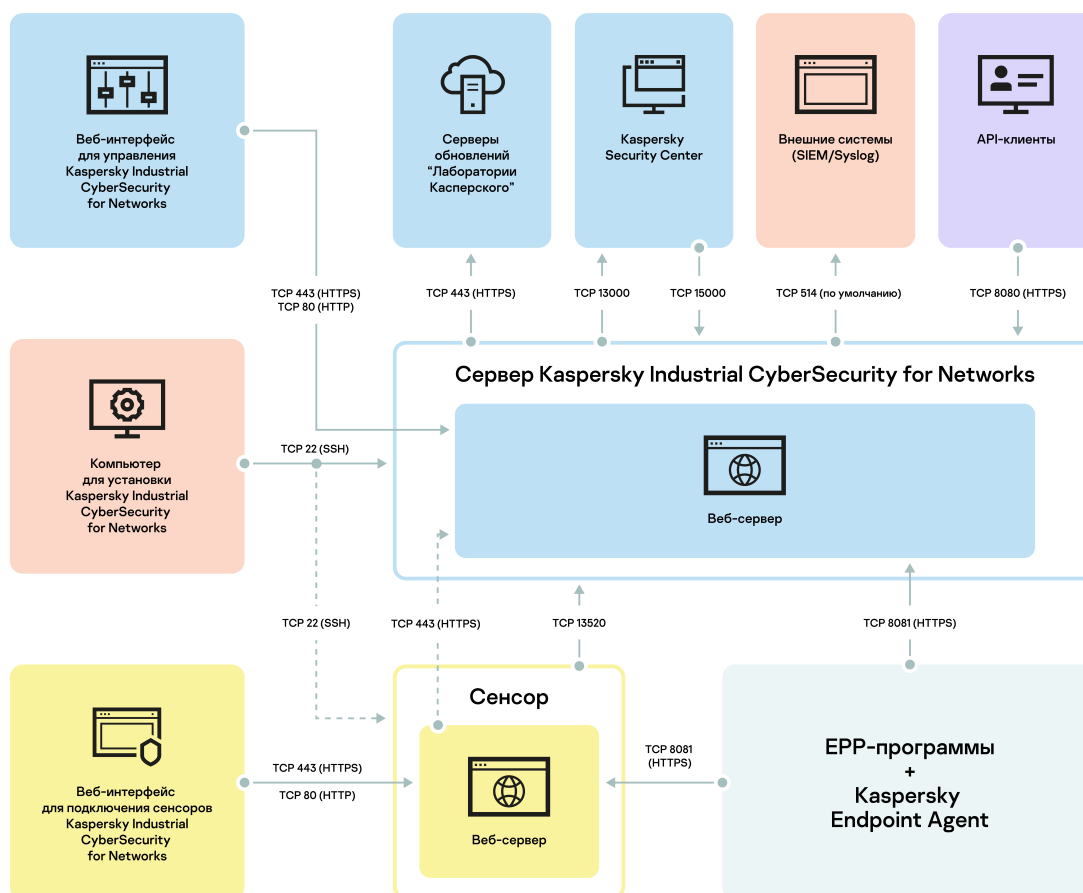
Веб-интерфейс для управления Kaspersky Industrial CyberSecurity for Networks

Серверы обновлений “Лаборатории Касперского”

Kaspersky Security Center

Внешние системы (SIEM/Syslog)

API-клиенты

TCP 443 (HTTPS)
TCP 80 (HTTP)

TCP 443 (HTTPS)

TCP 13000

TCP 15000

TCP 514 (по умолчанию)

TCP 8080 (HTTPS)

Сервер Kaspersky Industrial CyberSecurity for Networks

Компьютер для установки Kaspersky Industrial CyberSecurity for Networks

TCP 22 (SSH)

Веб-сервер

TCP 22 (SSH)

TCP 443 (HTTPS)

TCP 13520

TCP 8081 (HTTPS)

Сенсор

Веб-интерфейс для подключения сенсоров Kaspersky Industrial CyberSecurity for Networks

TCP 443 (HTTPS)
TCP 80 (HTTP)

TCP 8081 (HTTPS)

Веб-сервер

EPP-программы
+
Kaspersky Endpoint Agent